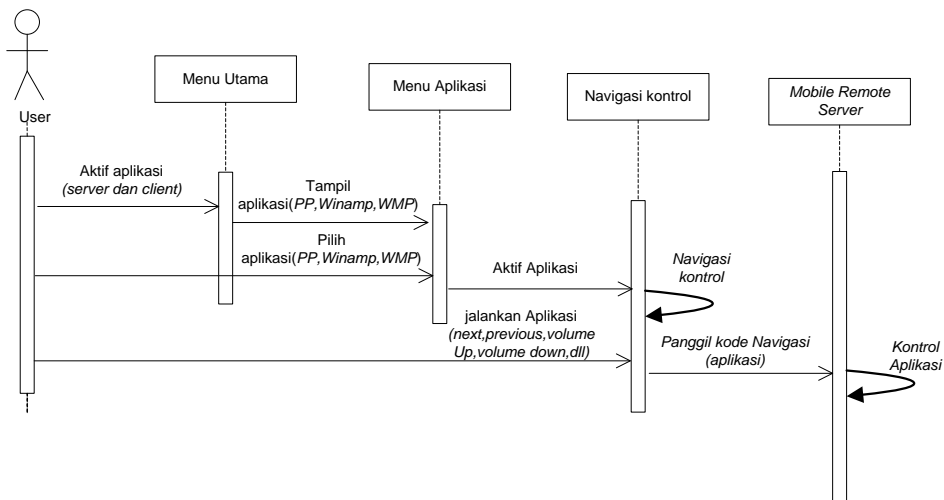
User

Menu Utama

Menu Aplikasi

Navigasi kontrol

Mobile Remote Server

Aktif aplikasi
(server dan client)

Tampil
aplikasi(PP,Winamp,WMP)

Pilih
aplikasi(PP,Winamp,WMP)

Aktif Aplikasi

Navigasi
kontrol

jalankan Aplikasi
(next,previous,volume
Up,volume down,dll)

Panggil kode Navigasi
(aplikasi)

Kontrol
Aplikasi